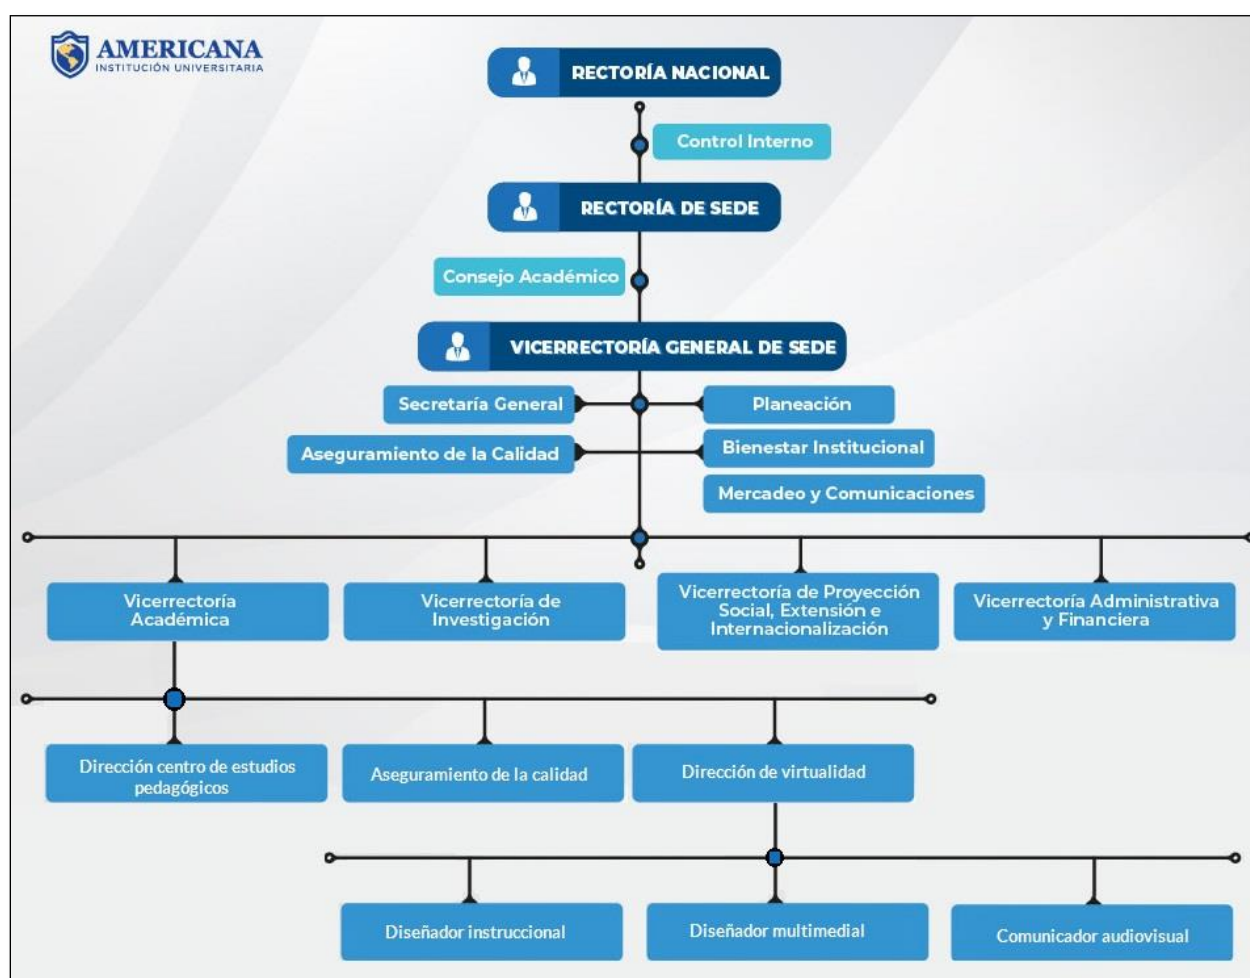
AMERICANA
INSTITUCIÓN UNIVERSITARIA

RECTORÍA NACIONAL

Control Interno

RECTORÍA DE SEDE

Consejo Académico

VICERRECTORÍA GENERAL DE SEDE

Secretaría General

Planeación

Aseguramiento de la Calidad

Bienestar Institucional

Mercadeo y Comunicaciones

Vicerrectoría Académica

Vicerrectoría de Investigación

Vicerrectoría de Proyección Social, Extensión e Internacionalización

Vicerrectoría Administrativa y Financiera

Dirección centro de estudios pedagógicos

Aseguramiento de la calidad

Dirección de virtualidad

Diseñador instruccional

Diseñador multimedial

Comunicador audiovisual